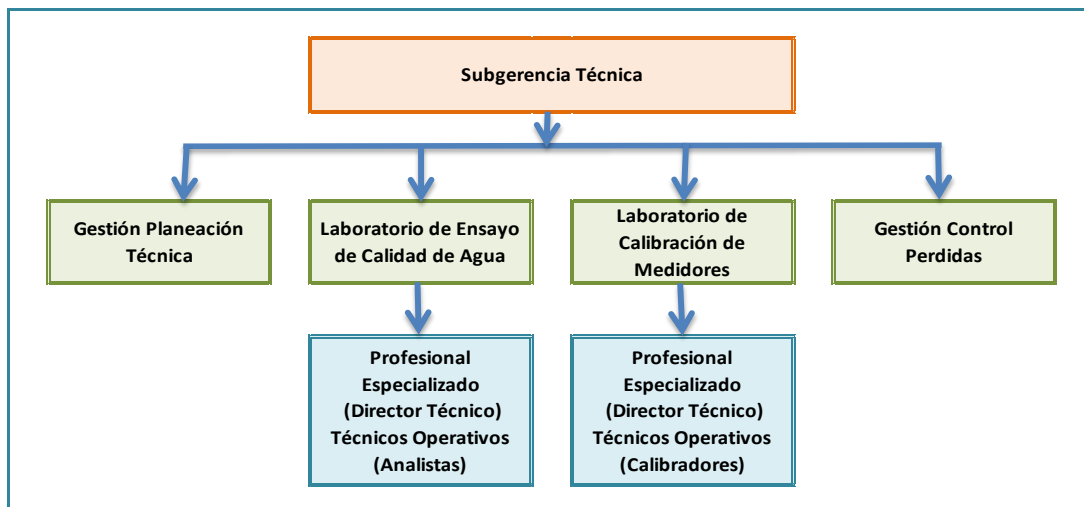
Subgerencia Técnica

Gestión Planeación Técnica

Laboratorio de Ensayo de Calidad de Agua

Laboratorio de Calibración de Medidores

Gestión Control Perdidas

Profesional Especializado (Director Técnico) Técnicos Operativos (Analistas)

Profesional Especializado (Director Técnico) Técnicos Operativos (Calibradores)